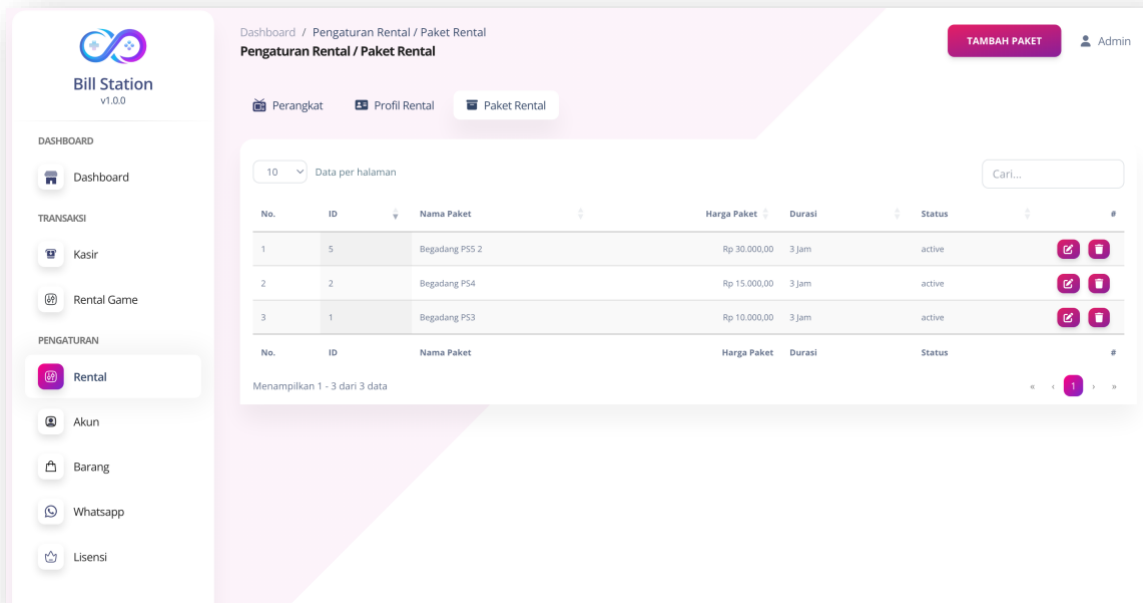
Bill Station
v1.0.0

DASHBOARD
Dashboard
TRANSAKSI
Kasir
Rental Game
PENGATURAN
Rental
Akun
Barang
Whatsapp
Lisensi

Dashboard / Pengaturan Rental / Paket Rental
Pengaturan Rental / Paket Rental

TAMBAH PAKET
Admin

Perangkat
Profil Rental
Paket Rental

10 Data per halaman
Cari...

| No. | ID | Nama Paket | Harga Paket | Durasi | Status | # |
|---|---|---|---|---|---|---|
| 1 | 5 | Begadang PS5 2 | Rp 30.000,00 | 3 Jam | active | |
| 2 | 2 | Begadang PS4 | Rp 15.000,00 | 3 Jam | active | |
| 3 | 1 | Begadang PS3 | Rp 10.000,00 | 3 Jam | active | |
| No. | ID | Nama Paket | Harga Paket | Durasi | Status | # |

Menampilkan 1 - 3 dari 3 data
« ‹ 1 › »